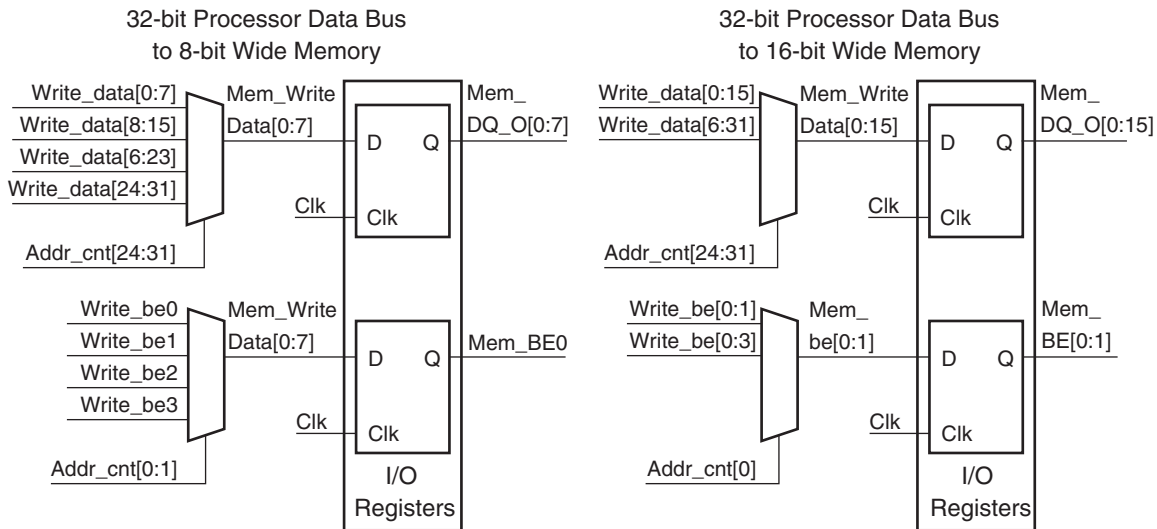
32-bit Processor Data Bus
to 8-bit Wide Memory

Write_data[0:7]
Write_data[8:15]
Write_data[6:23]
Write_data[24:31]
Addr_cnt[24:31]
Mem_Write
Data[0:7]
D
Q
Clk
Clk
Mem_
DQ_O[0:7]

Write_be0
Write_be1
Write_be2
Write_be3
Addr_cnt[0:1]
Mem_Write
Data[0:7]
D
Q
Clk
Clk
Mem_BE0
I/O
Registers

32-bit Processor Data Bus
to 16-bit Wide Memory

Write_data[0:15]
Write_data[6:31]
Addr_cnt[24:31]
Mem_Write
Data[0:15]
D
Q
Clk
Clk
Mem_
DQ_O[0:15]

Write_be[0:1]
Write_be[0:3]
Addr_cnt[0]
Mem_
be[0:1]
D
Q
Clk
Clk
Mem_
BE[0:1]
I/O
Registers